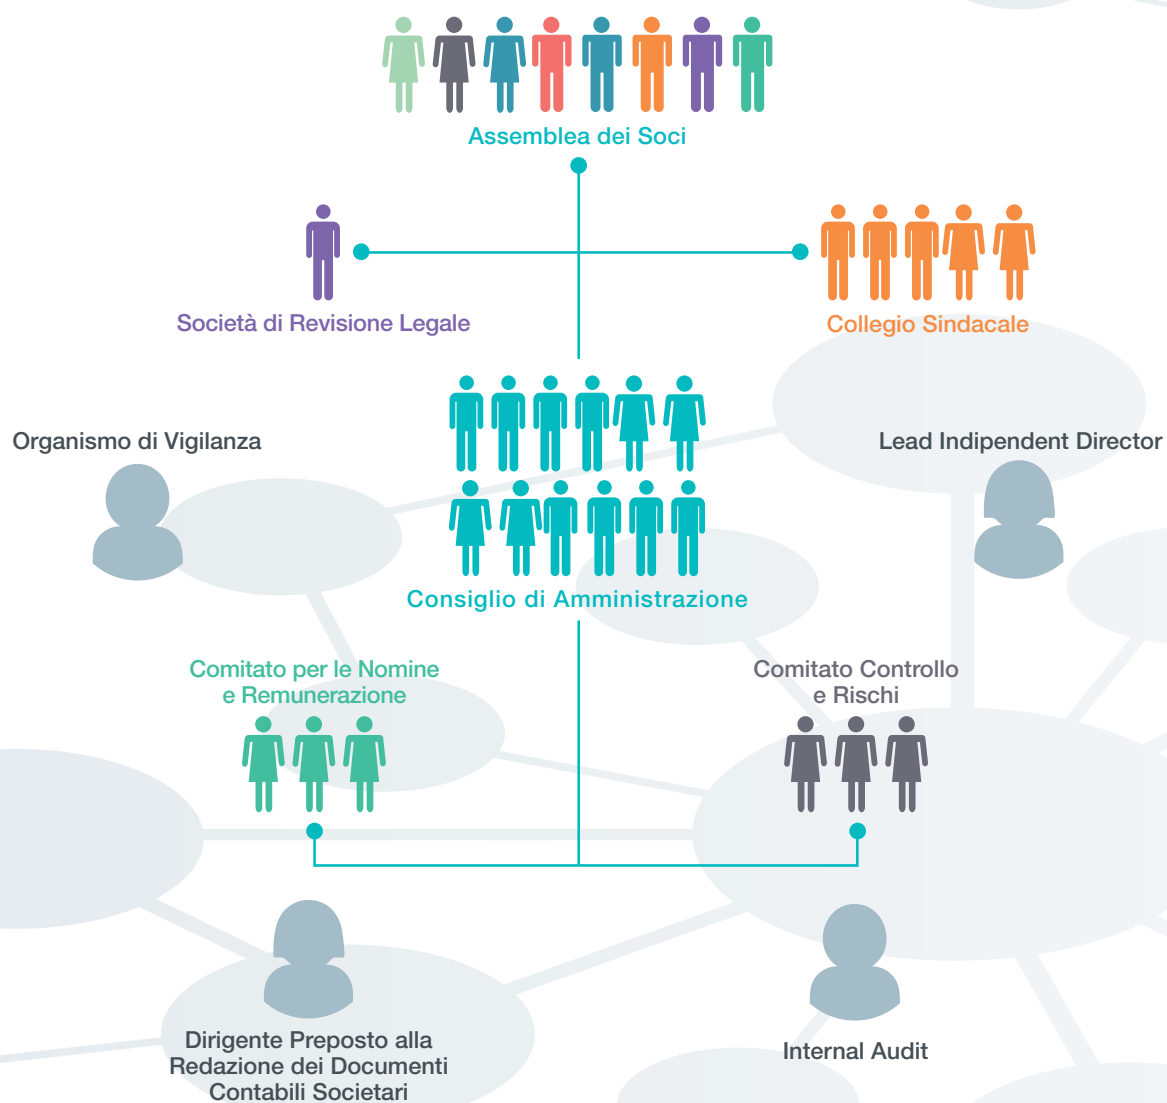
Assemblea dei Soci

Società di Revisione Legale

Collegio Sindacale

Organismo di Vigilanza

Lead Indipendent Director

Consiglio di Amministrazione

Comitato per le Nomine e Remunerazione

Comitato Controllo e Rischi

Dirigente Preposto alla Redazione dei Documenti Contabili Societari

Internal Audit